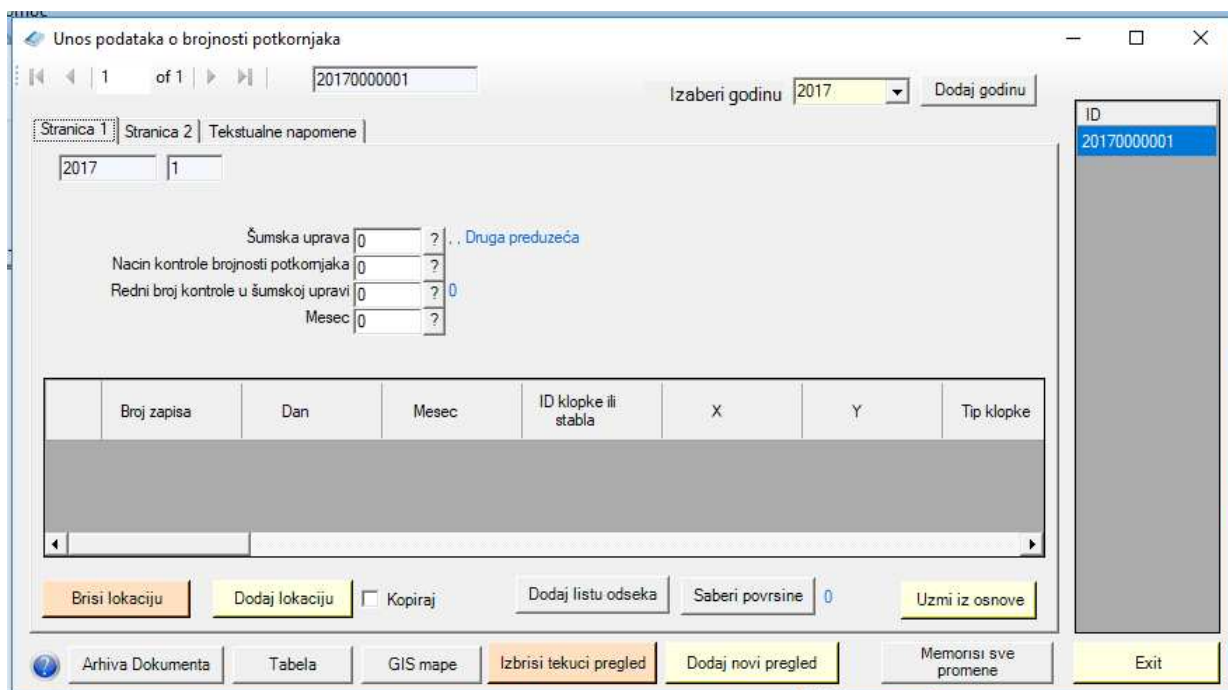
Unos podataka o brojnosti potkornjaka

1 of 1 20170000001

Izaberi godinu 2017 Dodaj godinu

ID
20170000001

Stranica 1 | Stranica 2 | Tekstualne napomene

2017 1

Šumska uprava 0 ? , , Druga preduzeća
Nacin kontrole brojnosti potkornjaka 0 ?
Redni broj kontrole u šumskoj upravi 0 ? 0
Mesec 0 ?

| | Broj zapisa | Dan | Mesec | ID klopke ili stabla | X | Y | Tip klopke |
|---|---|---|---|---|---|---|---|

Brisi lokaciju Dodaj lokaciju Kopiraj Dodaj listu odseka Saberi povrsine 0 Uzmi iz osnove

Arhiva Dokumenta Tabela GIS mape Izbrisi tekuci pregled Dodaj novi pregled Memorisi sve promene Exit